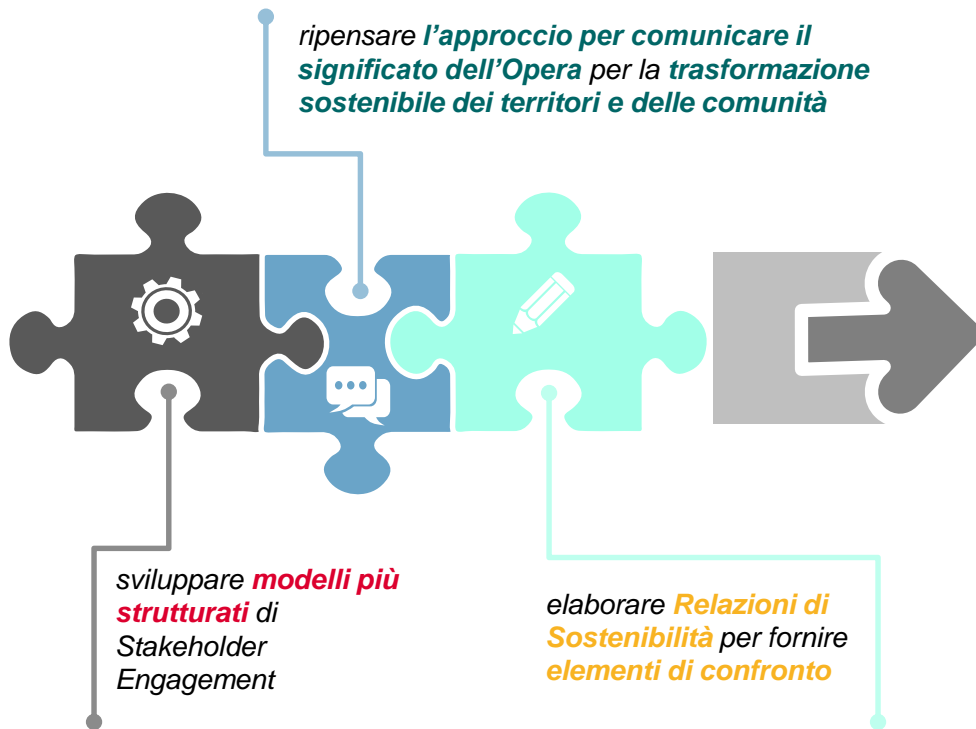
ripensare l’approccio per comunicare il significato dell’Opera per la trasformazione sostenibile dei territori e delle comunità

sviluppare modelli più strutturati di Stakeholder Engagement

elaborare Relazioni di Sostenibilità per fornire elementi di confronto